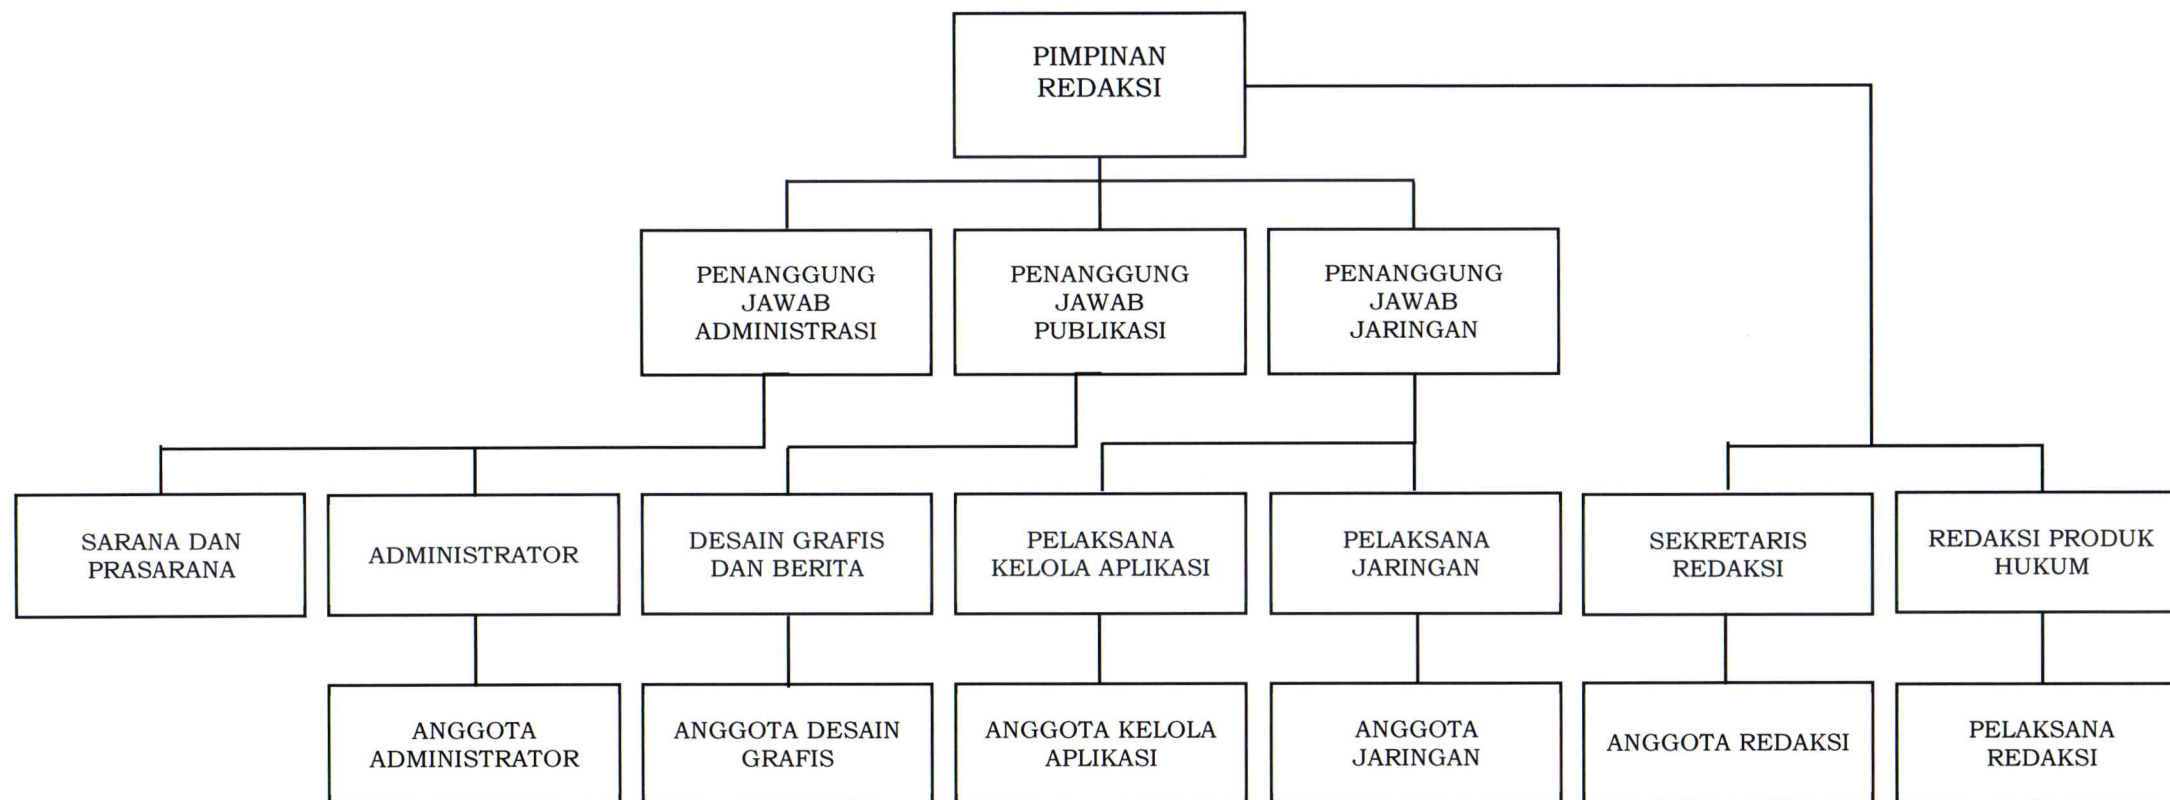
PIMPINAN REDAKSI

PENANGGUNG JAWAB ADMINISTRASI

PENANGGUNG JAWAB PUBLIKASI

PENANGGUNG JAWAB JARINGAN

SARANA DAN PRASARANA

ADMINISTRATOR

DESAIN GRAFIS DAN BERITA

PELAKSANA KELOLA APLIKASI

PELAKSANA JARINGAN

SEKRETARIS REDAKSI

REDAKSI PRODUK HUKUM

ANGGOTA ADMINISTRATOR

ANGGOTA DESAIN GRAFIS

ANGGOTA KELOLA APLIKASI

ANGGOTA JARINGAN

ANGGOTA REDAKSI

PELAKSANA REDAKSI